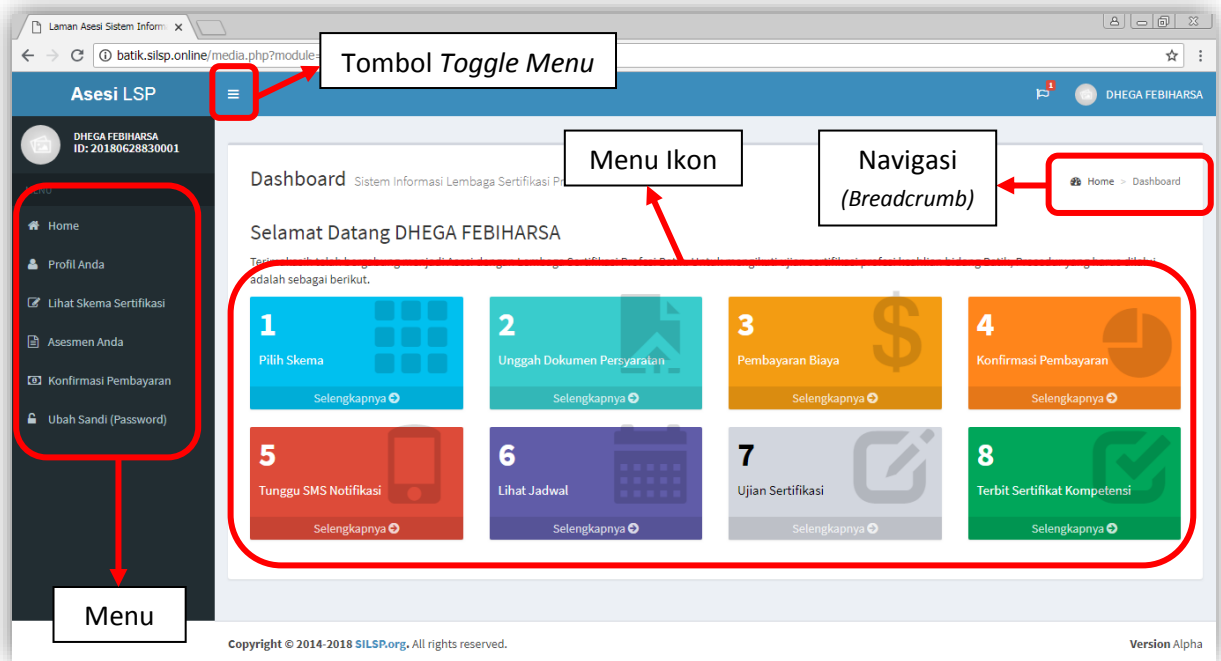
Laman Asesi Sistem Inform

batik.silsp.online/media.php?module=

Tombol *Toggle Menu*

Asesi LSP

DHEGA FEBIHARSA

DHEGA FEBIHARSA
ID: 20180628830001

MENU

Home

Profil Anda

Lihat Skema Sertifikasi

Asesmen Anda

Konfirmasi Pembayaran

Ubah Sandi (Password)

Menu Ikon

Navigasi
*(Breadcrumb)*

Dashboard Sistem Informasi Lembaga Sertifikasi Pr

Home > Dashboard

Selamat Datang DHEGA FEBIHARSA

Teri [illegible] adalah sebagai berikut.

1
Pilih Skema
Selengkapnya

2
Unggah Dokumen Persyaratan
Selengkapnya

3
Pembayaran Biaya
Selengkapnya

4
Konfirmasi Pembayaran
Selengkapnya

5
Tunggu SMS Notifikasi
Selengkapnya

6
Lihat Jadwal
Selengkapnya

7
Ujian Sertifikasi
Selengkapnya

8
Terbit Sertifikat Kompetensi
Selengkapnya

Menu

Copyright © 2014-2018 SILSP.org. All rights reserved.

Version Alpha